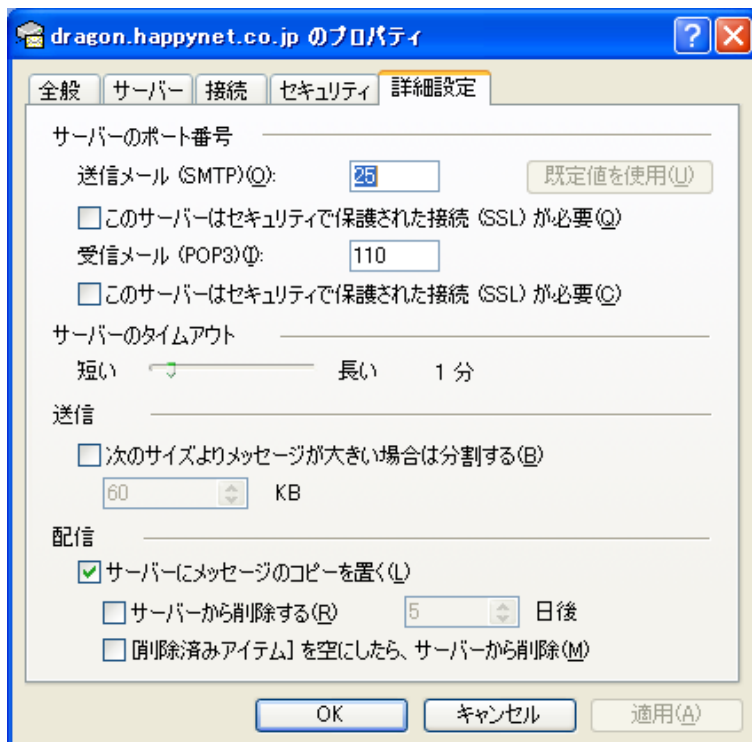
dragon.happynet.co.jp のプロパティ

?

全般 サーバー 接続 セキュリティ 詳細設定

サーバーのポート番号

送信メール (SMTP)(O): 25 既定値を使用(U)

このサーバーはセキュリティで保護された接続 (SSL) が必要(Q)

受信メール (POP3)(I): 110

このサーバーはセキュリティで保護された接続 (SSL) が必要(C)

サーバーのタイムアウト

短い 長い 1 分

送信

次のサイズよりメッセージが大きい場合は分割する(B)

60 KB

配信

サーバーにメッセージのコピーを置く(L)

サーバーから削除する(R) 5 日後

[削除済みアイテム] を空にしたら、サーバーから削除(M)

OK キャンセル 適用(A)